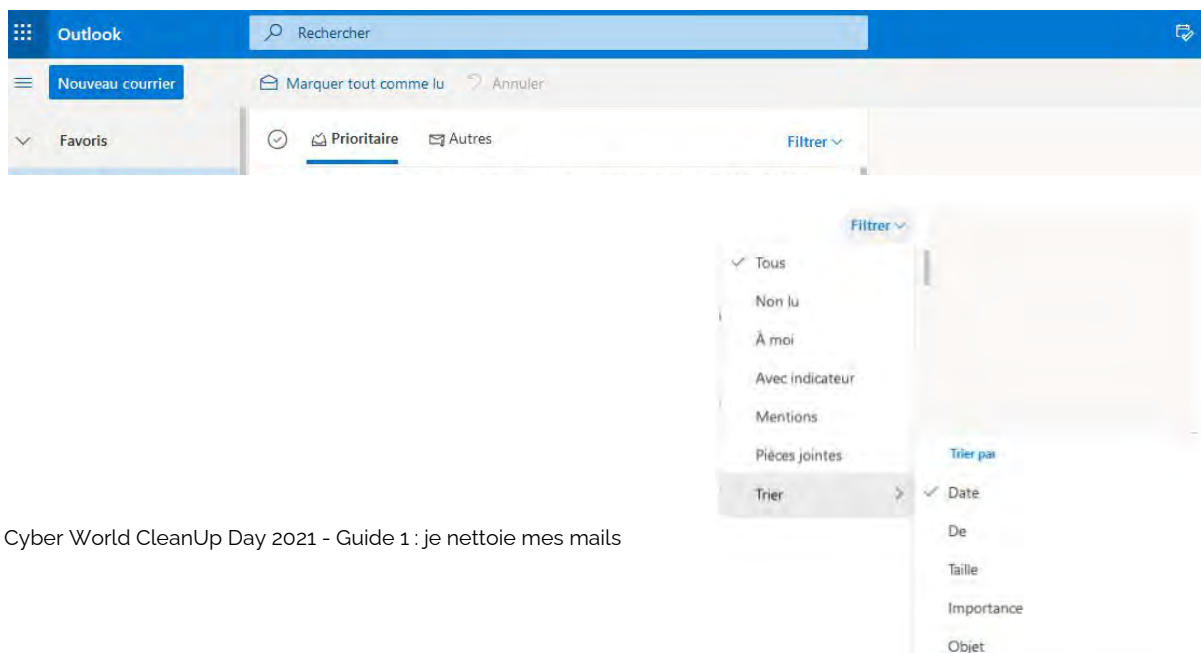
Outlook

Rechercher

Nouveau courrier

Marquer tout comme lu

Annuler

Favoris

Prioritaire

Autres

Filtrer

Filtrer

Tous

Non lu

À moi

Avec indicateur

Mentions

Pièces jointes

Trier

Trier par

Date

De

Taille

Importance

Objet

Cyber World CleanUp Day 2021 - Guide 1 : je nettoie mes mails